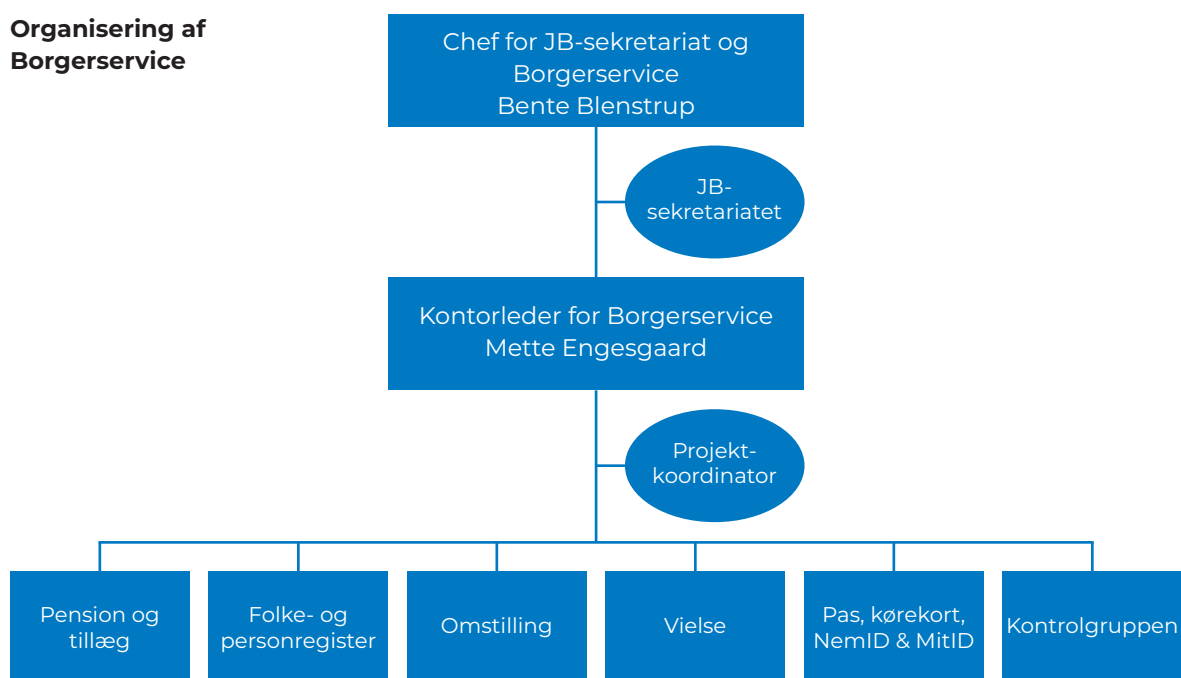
Organisering af Borgerservice

Chef for JB-sekretariat og Borgerservice
Bente Blenstrup

JB-sekretariatet

Kontorleder for Borgerservice
Mette Engesgaard

Projektkoordinator

Pension og tillæg

Folke- og personregister

Omstilling

Vielse

Pas, kørekort, NemID & MitID

Kontrolgruppen